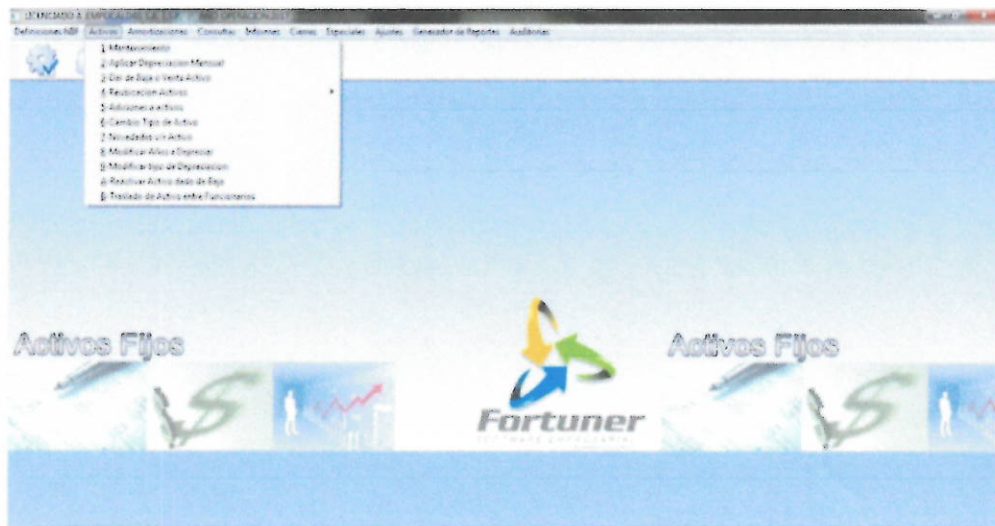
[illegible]
Definiciones NIIF Activos Amortizaciones Consultas Informes Cierres Especiales Ajustes Generador de Reportes Auditorias

1 Mantenimiento
2 Aplicar Depreciacion Manual
3 Dar de Baja o Venta Activo
4 Reubicacion Activos
5 Adiciones a activos
6 Cambio Tipo de Activo
7 Novedades un Activo
8 Modificar Años a Depreciar
9 Modificar tipo de Depreciacion
A Reactivar Activo dado de Baja
B Traslado de Activos entre Funcionarios

Activos Fijos

Fortuner
SOFTWARE EMPRESARIAL

Activos Fijos